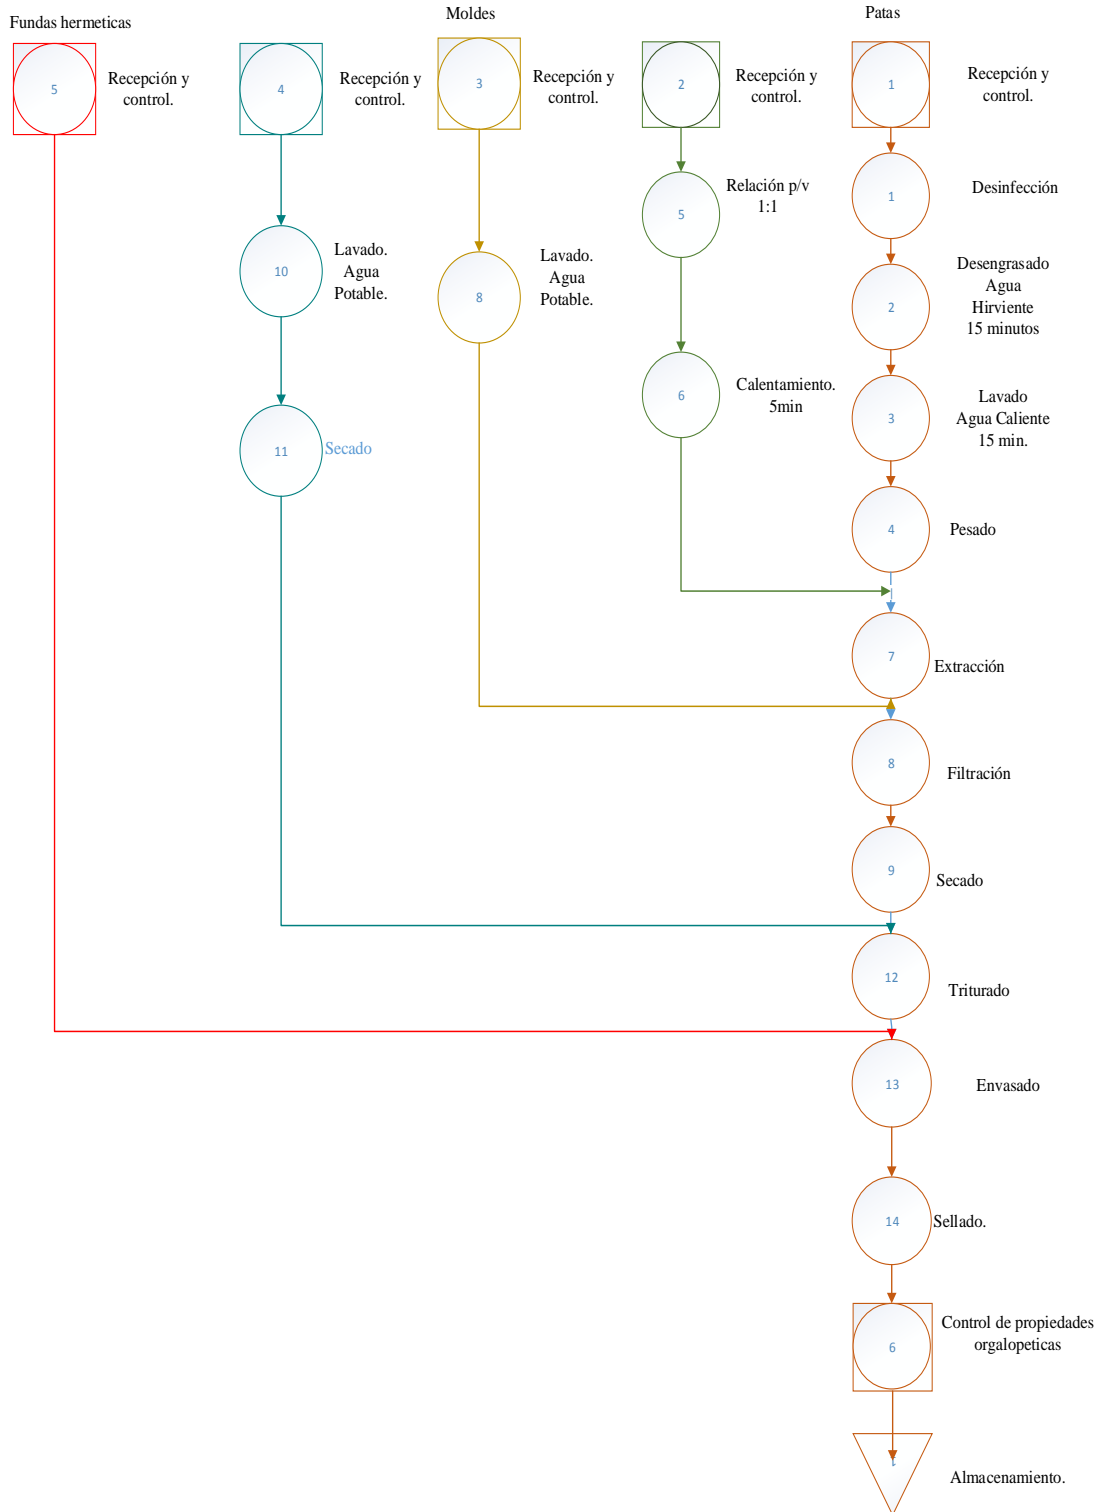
Fundas hermeticas

Moldes

Patas

5 Recepción y control.

4 Recepción y control.

3 Recepción y control.

2 Recepción y control.

1 Recepción y control.

1 Desinfección

5 Relación p/v 1:1

10 Lavado. Agua Potable.

8 Lavado. Agua Potable.

2 Desengrasado Agua Hirviente 15 minutos

6 Calentamiento. 5min

3 Lavado Agua Caliente 15 min.

11 Secado

4 Pesado

7 Extracción

8 Filtración

9 Secado

12 Triturado

13 Envasado

14 Sellado.

6 Control de propiedades orgalopeticas

1 Almacenamiento.